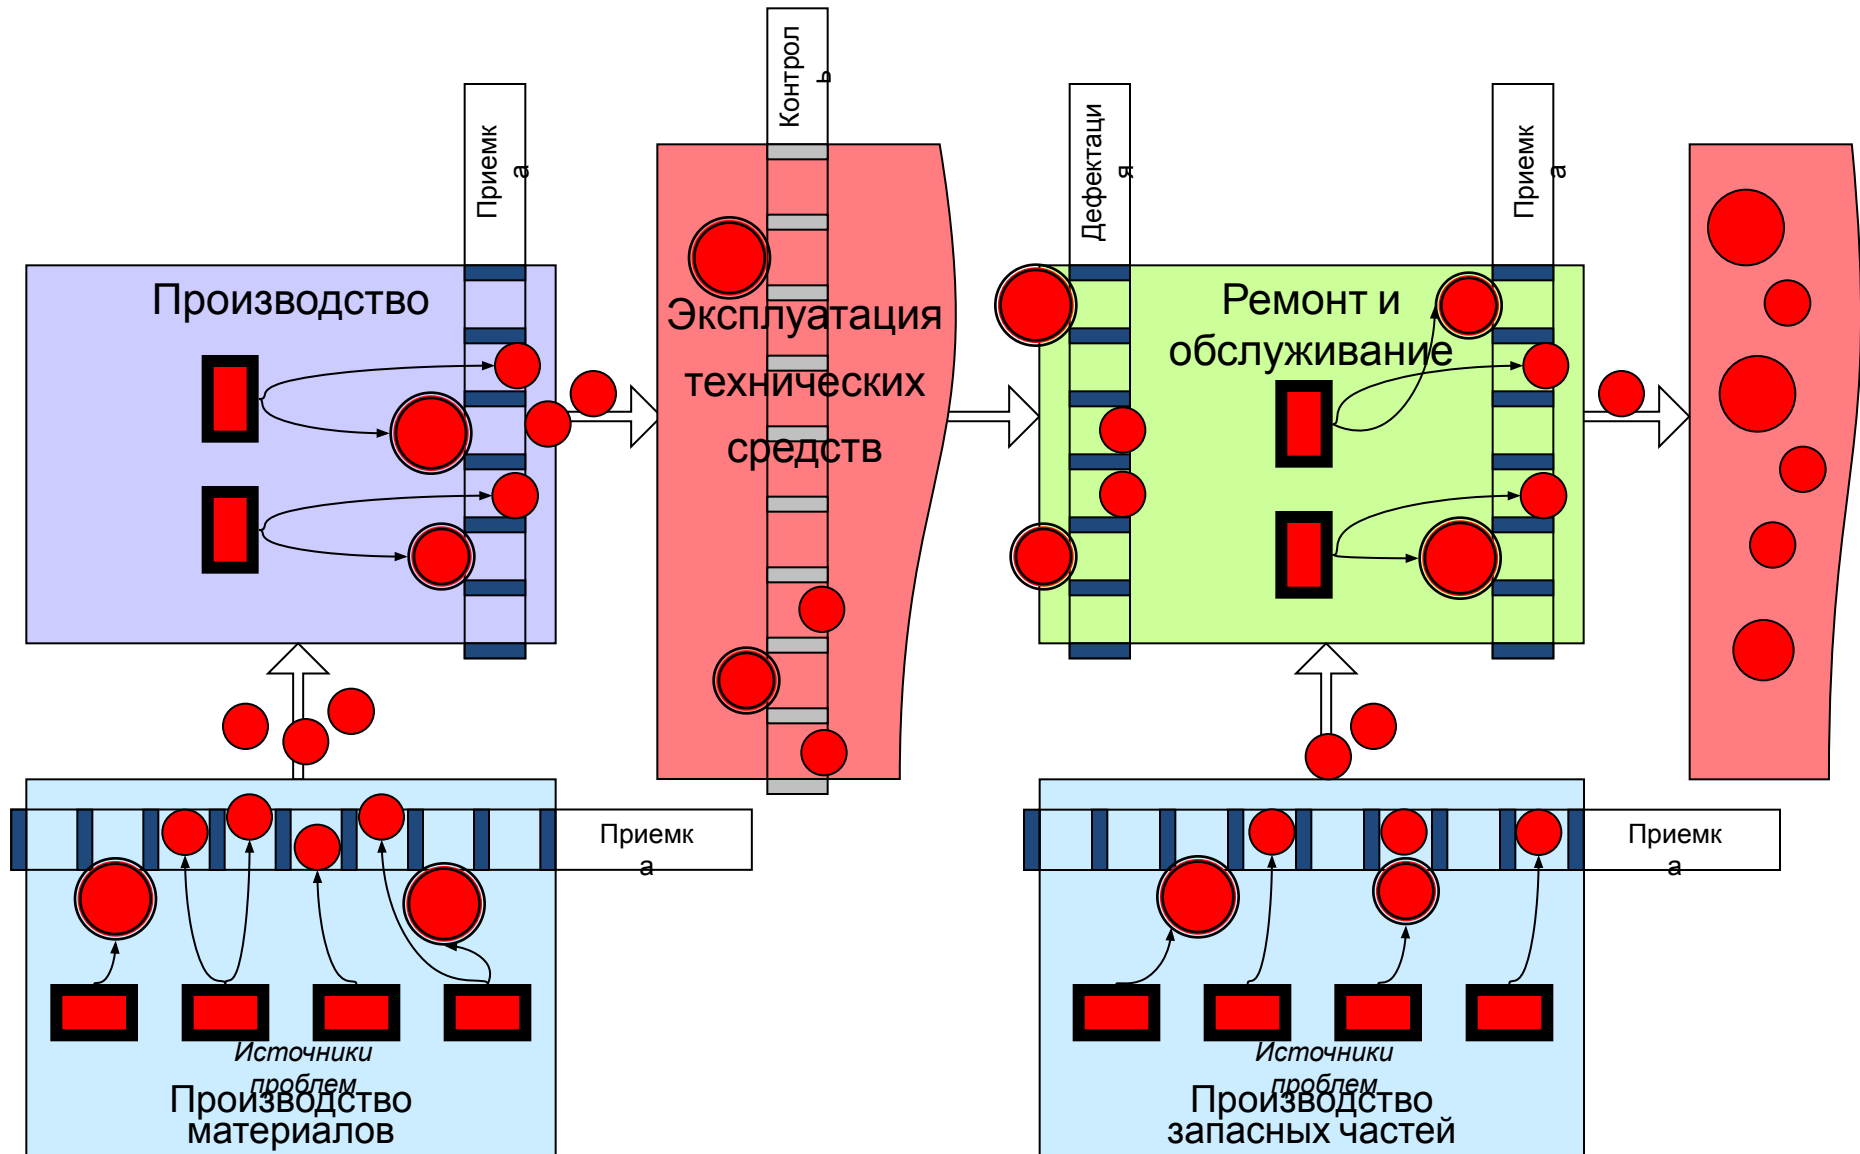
Контроль

Приемка

Дефектация

Приемка

Производство

Эксплуатация технических средств

Ремонт и обслуживание

Приемка

Источники проблем

Производство материалов

Приемка

Источники проблем

Производство запасных частей